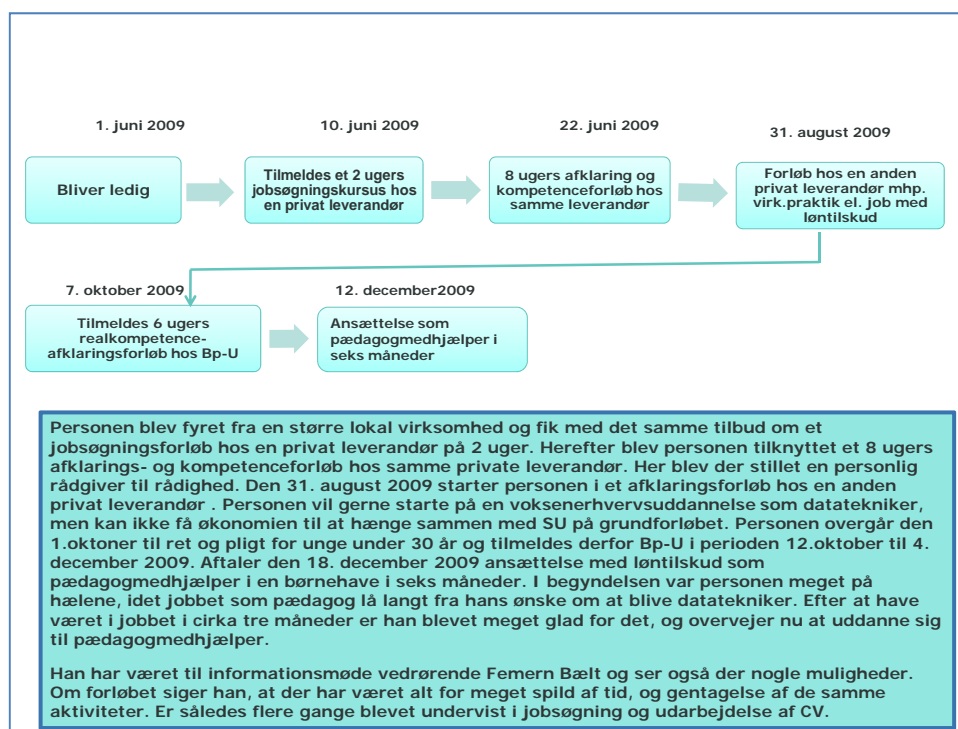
1. juni 2009

Bliver ledig

10. juni 2009

Tilmeldes et 2 ugers jobsøgningskursus hos en privat leverandør

22. juni 2009

8 ugers afklaring og kompetenceforløb hos samme leverandør

31. august 2009

Forløb hos en anden privat leverandør mhp. virk.praktik el. job med løntilskud

7. oktober 2009

Tilmeldes 6 ugers realkompetence-afklaringsforløb hos Bp-U

12. december2009

Ansættelse som pædagogmedhjælper i seks måneder

Personen blev fyret fra en større lokal virksomhed og fik med det samme tilbud om et jobsøgningsforløb hos en privat leverandør på 2 uger. Herefter blev personen tilknyttet et 8 ugers afklarings- og kompetenceforløb hos samme private leverandør. Her blev der stillet en personlig rådgiver til rådighed. Den 31. august 2009 starter personen i et afklaringsforløb hos en anden privat leverandør . Personen vil gerne starte på en voksenerhvervsuddannelse som datatekniker, men kan ikke få økonomien til at hænge sammen med SU på grundforløbet. Personen overgår den 1.oktoner til ret og pligt for unge under 30 år og tilmeldes derfor Bp-U i perioden 12.oktober til 4. december 2009. Aftaler den 18. december 2009 ansættelse med løntilskud som pædagogmedhjælper i en børnehave i seks måneder. I begyndelsen var personen meget på hælene, idet jobbet som pædagog lå langt fra hans ønske om at blive datatekniker. Efter at have været i jobbet i cirka tre måneder er han blevet meget glad for det, og overvejer nu at uddanne sig til pædagogmedhjælper.

Han har været til informationsmøde vedrørende Femern Bælt og ser også der nogle muligheder. Om forløbet siger han, at der har været alt for meget spild af tid, og gentagelse af de samme aktiviteter. Er således flere gange blevet undervist i jobsøgning og udarbejdelse af CV.